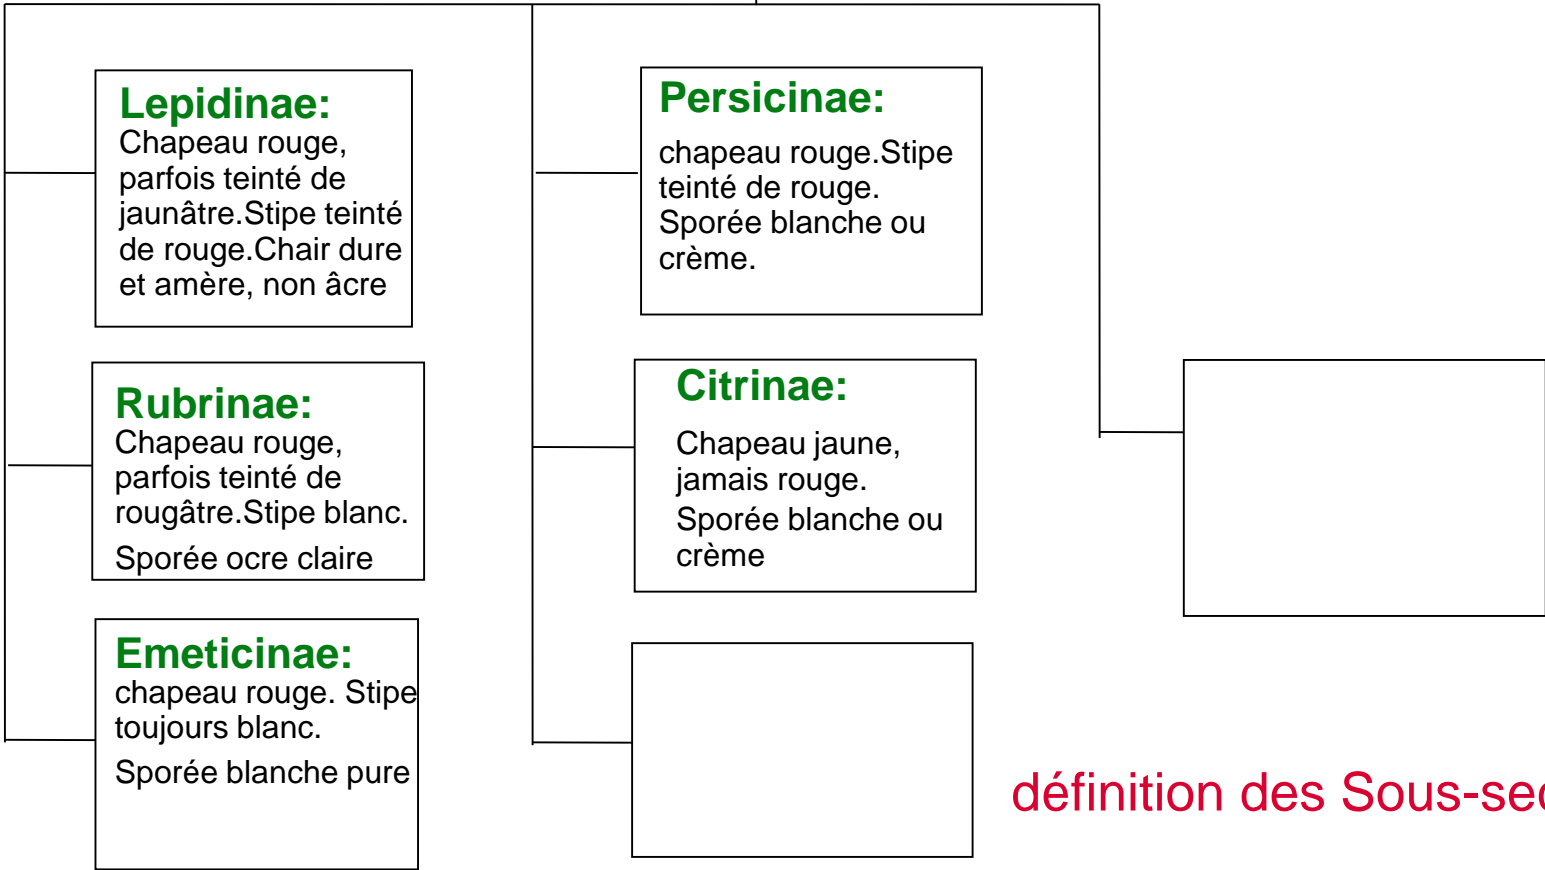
Lepidinae:
Chapeau rouge, parfois teinté de jaunâtre.Stipe teinté de rouge.Chair dure et amère, non âcre

Rubrinae:
Chapeau rouge, parfois teinté de rougâtre.Stipe blanc.
Sporée ocre claire

Emeticinae:
chapeau rouge. Stipe toujours blanc.
Sporée blanche pure

Persicinae:
chapeau rouge.Stipe teinté de rouge.
Sporée blanche ou crème.

Citrinae:
Chapeau jaune, jamais rouge.
Sporée blanche ou crème

définition des Sous-se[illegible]